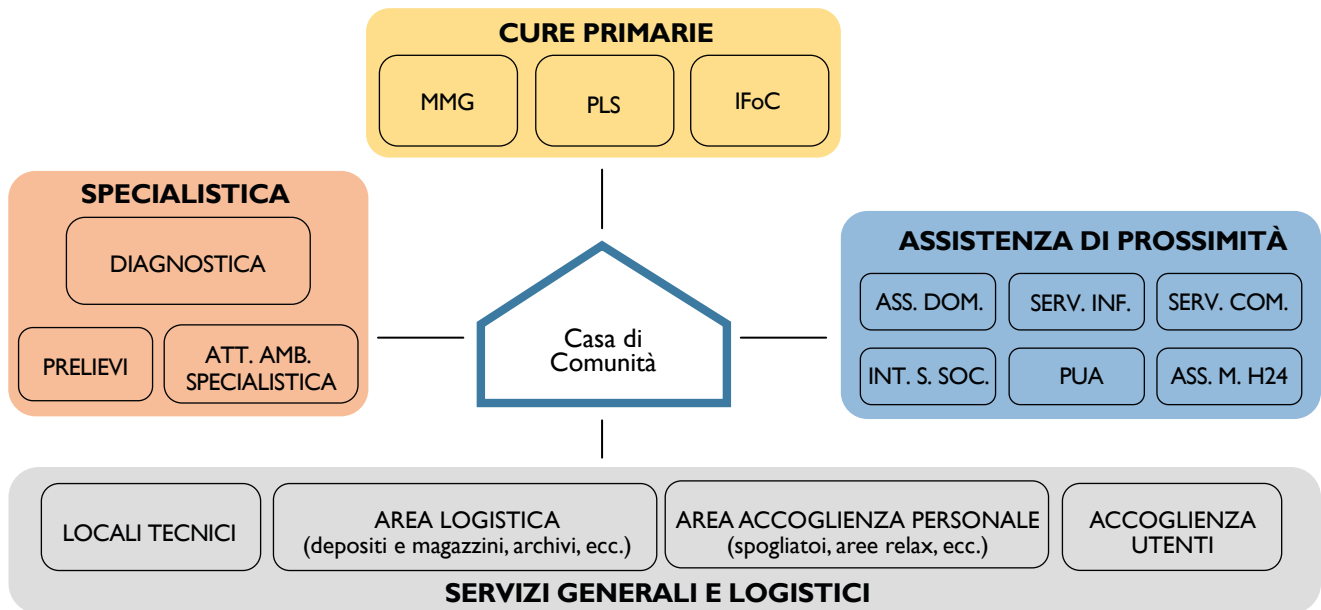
CURE PRIMARIE

MMG

PLS

IFoC

SPECIALISTICA

DIAGNOSTICA

PRELIEVI

ATT. AMB. SPECIALISTICA

Casa di Comunità

ASSISTENZA DI PROSSIMITÀ

ASS. DOM.

SERV. INF.

SERV. COM.

INT. S. SOC.

PUA

ASS. M. H24

LOCALI TECNICI

AREA LOGISTICA (depositi e magazzini, archivi, ecc.)

AREA ACCOGLIENZA PERSONALE (spogliatoi, aree relax, ecc.)

ACCOGLIENZA UTENTI

SERVIZI GENERALI E LOGISTICI